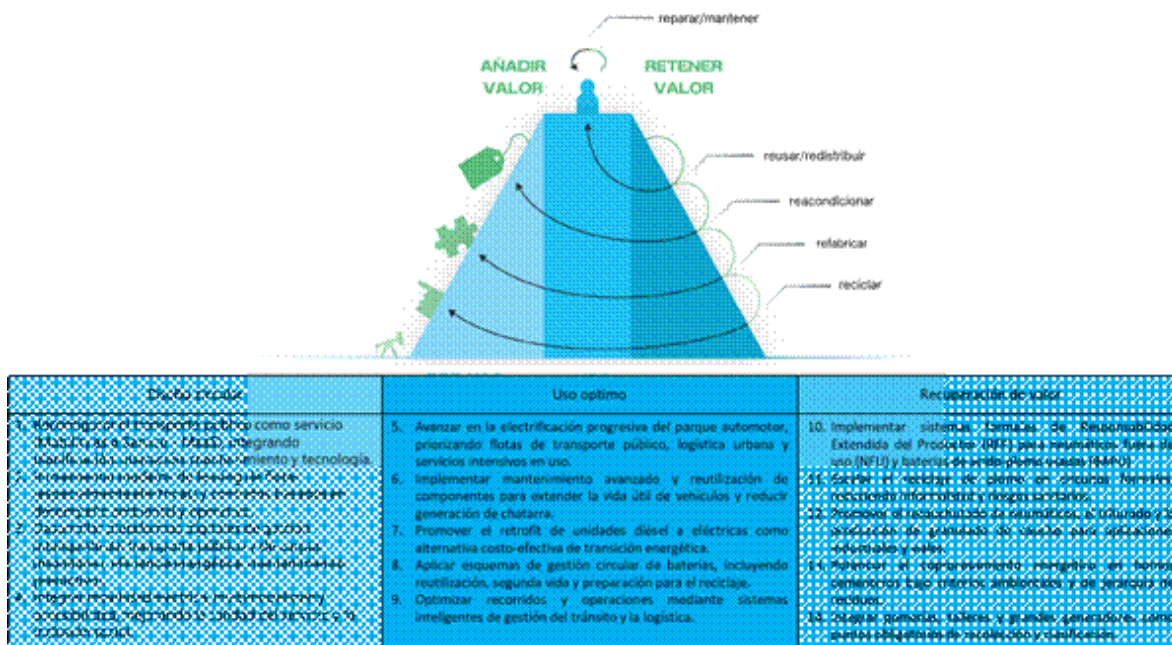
reparar/mantener

AÑADIR VALOR

RETENER VALOR

reusar/redistribuir

reacondicionar

refabricar

reciclar

| Diseño circular | Uso óptimo | Recuperación de valor |
|---|---|---|
| 1. Reconocer el transporte público como servicio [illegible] integrando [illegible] mantenimiento y tecnología. 2. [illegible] 3. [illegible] 4. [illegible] | 5. Avanzar en la electrificación progresiva del parque automotor, priorizando flotas de transporte público, logística urbana y servicios intensivos en uso. 6. Implementar mantenimiento avanzado y reutilización de componentes para extender la vida útil de vehículos y reducir generación de chatarra. 7. Promover el retrofit de unidades diésel a eléctricas como alternativa costo-efectiva de transición energética. 8. Aplicar esquemas de gestión circular de baterías, incluyendo reutilización, segunda vida y preparación para el reciclaje. 9. Optimizar recorridos y operaciones mediante sistemas inteligentes de gestión del tránsito y la logística. | 10. Implementar sistemas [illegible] de Responsabilidad Extendida del Productor (REP) para neumáticos fuera de uso (NFU) y baterías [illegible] 11. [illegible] 12. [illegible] 13. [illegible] 14. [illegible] |